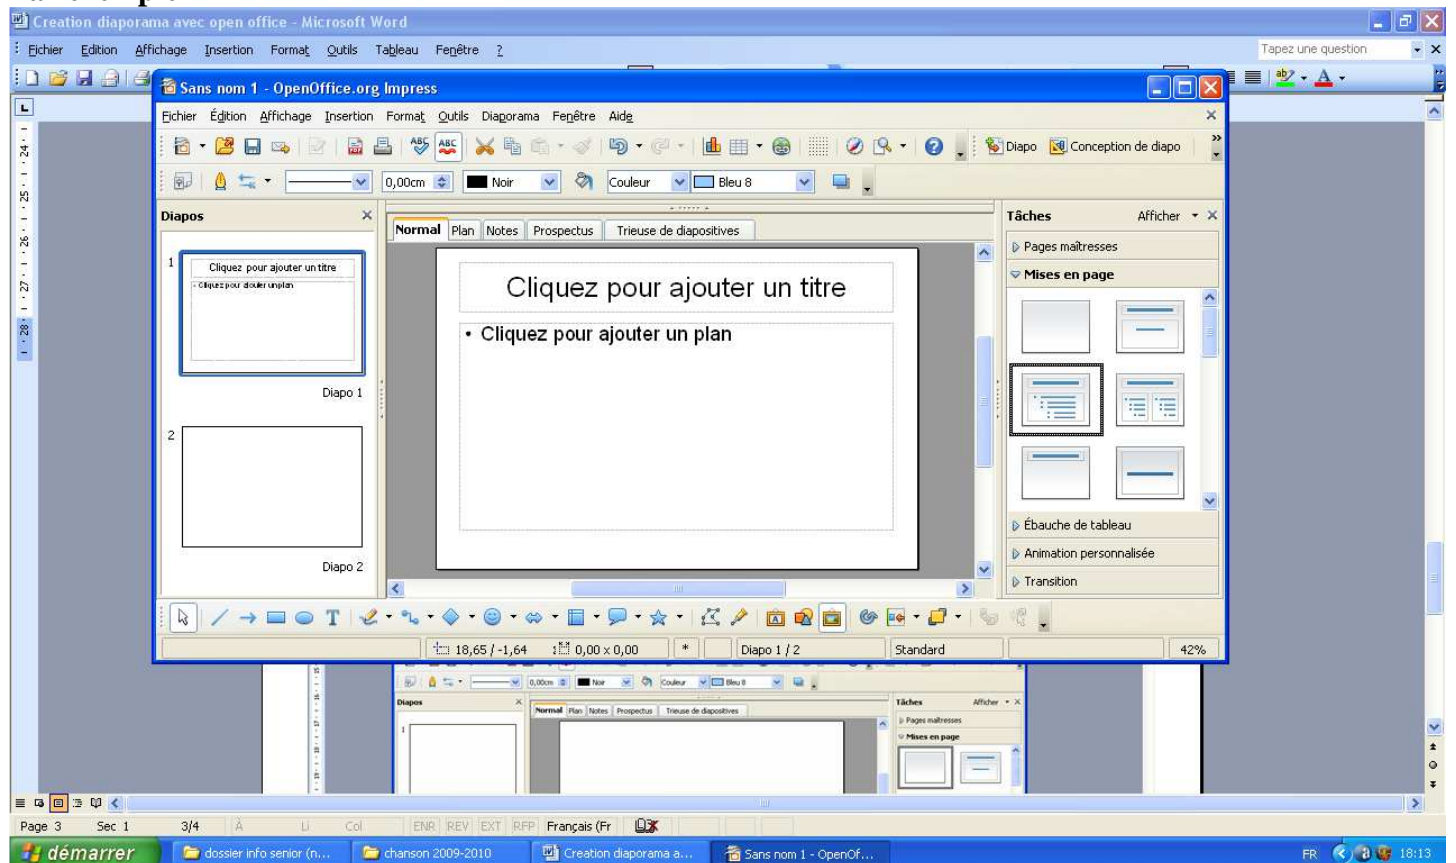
Creation diaporama avec open office - Microsoft Word
Fichier Edition Affichage Insertion Format Outils Tableau Fenêtre ?
Tapez une question
Sans nom 1 - OpenOffice.org Impress
Fichier Édition Affichage Insertion Format Outils Diaporama Fenêtre Aide
Diapo Conception de diapo
0,00cm Noir Couleur Bleu 8
Diapos
Normal Plan Notes Prospectus Trieuse de diapositives
Tâches Afficher
Pages maîtresses
Mises en page
1
Cliquez pour ajouter un titre
Cliquez pour ajouter un plan
Diapo 1
2
Diapo 2
Cliquez pour ajouter un titre
• Cliquez pour ajouter un plan
Ébauche de tableau
Animation personnalisée
Transition
18,65 / -1,64 0,00 x 0,00 * Diapo 1 / 2 Standard 42%
0,00cm Noir Couleur Bleu 8
Diapos
Normal Plan Notes Prospectus Trieuse de diapositives
Tâches Afficher
Pages maîtresses
Mises en page
1
Page 3 Sec 1 3/4 À Li Col ENR REV EXT RFP Français (Fr
démarrer
dossier info senior (n...
chanson 2009-2010
Creation diaporama a...
Sans nom 1 - OpenOf...
FR 18:13